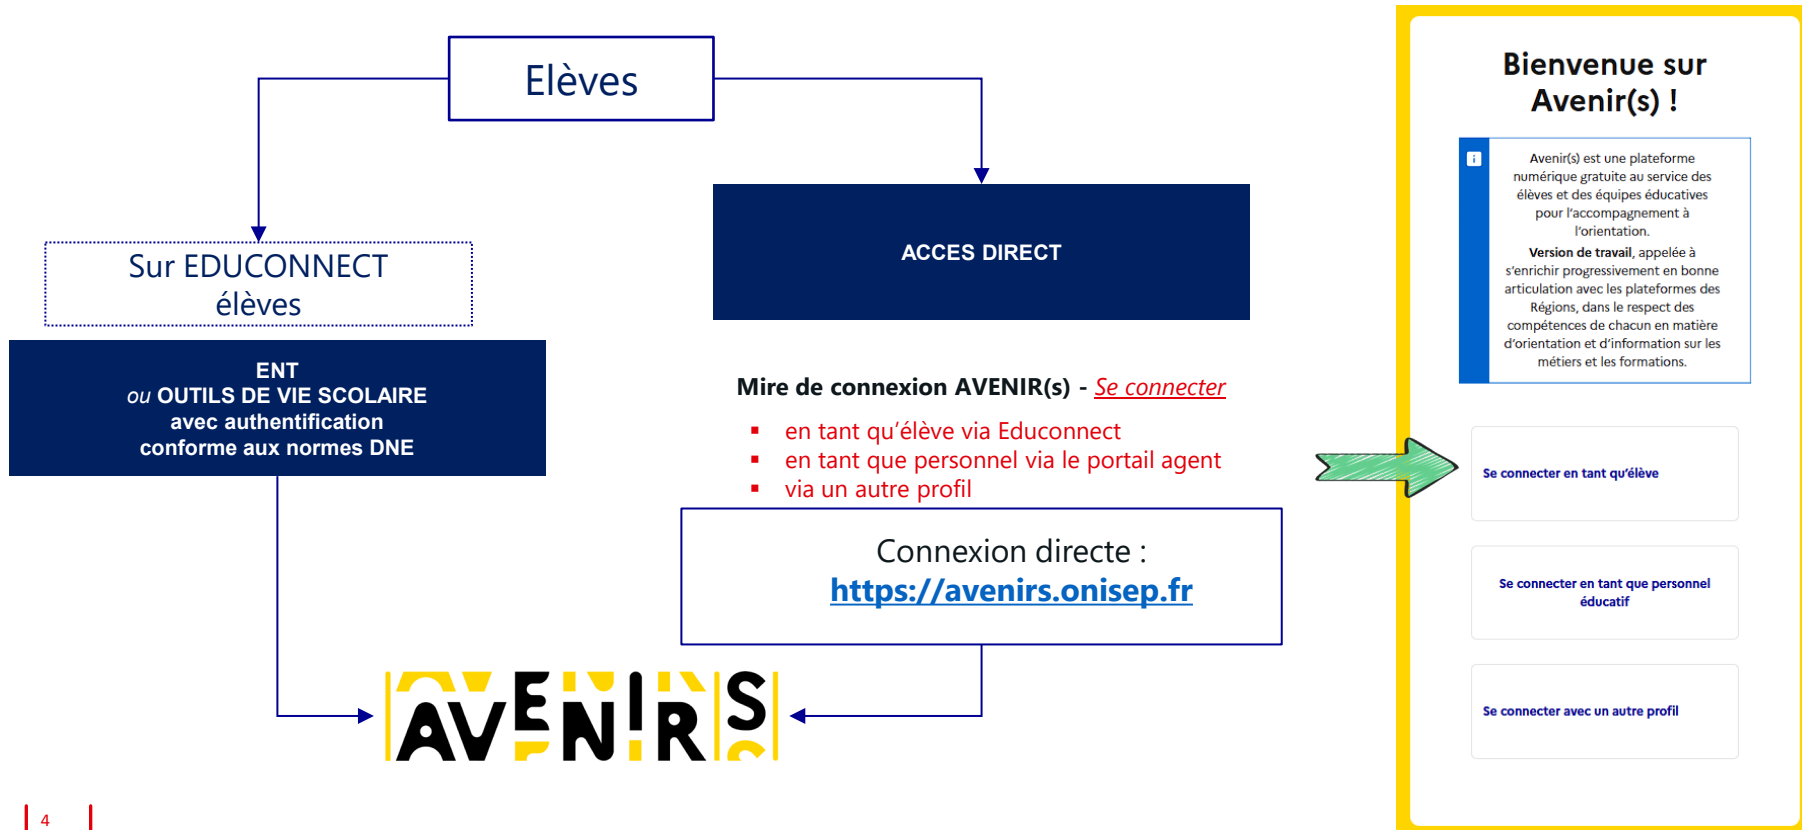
Elèves

Sur EDUCONNECT élèves

ENT
ou OUTILS DE VIE SCOLAIRE avec authentification conforme aux normes DNE

ACCES DIRECT

Mire de connexion AVENIR(s) - Se connecter

- en tant qu'élève via Educonnect
- en tant que personnel via le portail agent
- via un autre profil

Connexion directe : https://avenirs.onisep.fr

AVENIRS

Bienvenue sur Avenir(s) !

Avenir(s) est une plateforme numérique gratuite au service des élèves et des équipes éducatives pour l'accompagnement à l'orientation.
Version de travail, appelée à s'enrichir progressivement en bonne articulation avec les plateformes des Régions, dans le respect des compétences de chacun en matière d'orientation et d'information sur les métiers et les formations.

Se connecter en tant qu'élève

Se connecter en tant que personnel éducatif

Se connecter avec un autre profil

4